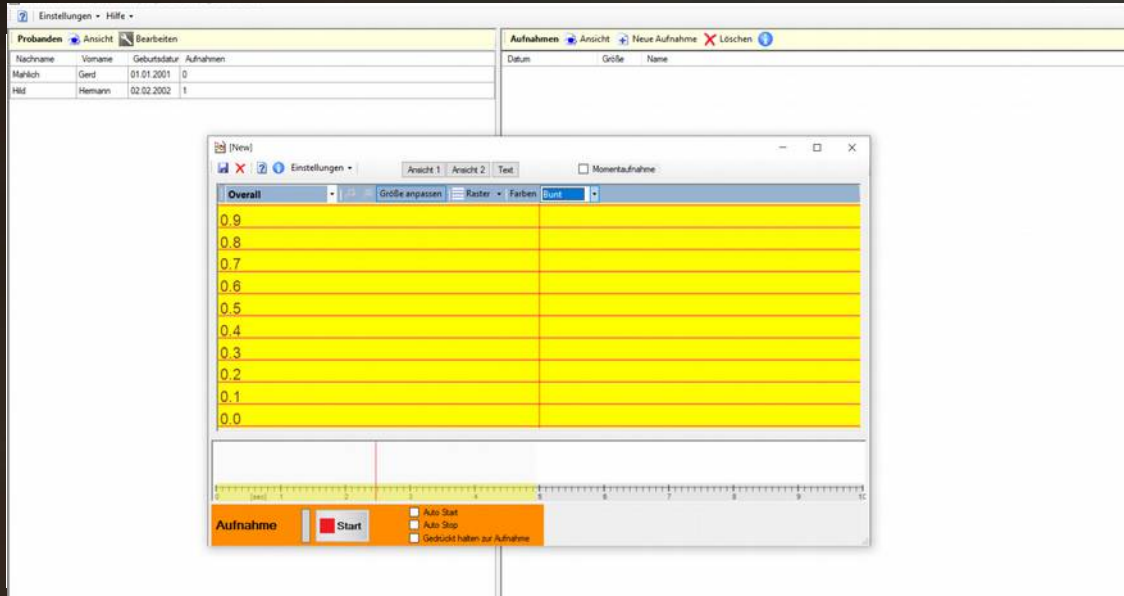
Einstellungen ▾ Hilfe ▾

Probanden Ansicht Bearbeiten

| Nachname | Vorname | Geburtsdatum | Aufnahmen |
|---|---|---|---|
| Mahlich | Gerd | 01.01.2001 | 0 |
| Hild | Hermann | 02.02.2002 | 1 |

Aufnahmen Ansicht Neue Aufnahme Löschen

| Datum | Größe | Name |
|---|---|---|

[New]

Einstellungen ▾ Ansicht 1 Ansicht 2 Text Momentaufnahme

Overall Größe anpassen Raster ▾ Farben Bunt

0.9
0.8
0.7
0.6
0.5
0.4
0.3
0.2
0.1
0.0

0 [sec] 1 2 3 4 5 6 7 8 9 10

Aufnahme Start
Auto Start
Auto Stop
Gedrückt halten zur Aufnahme